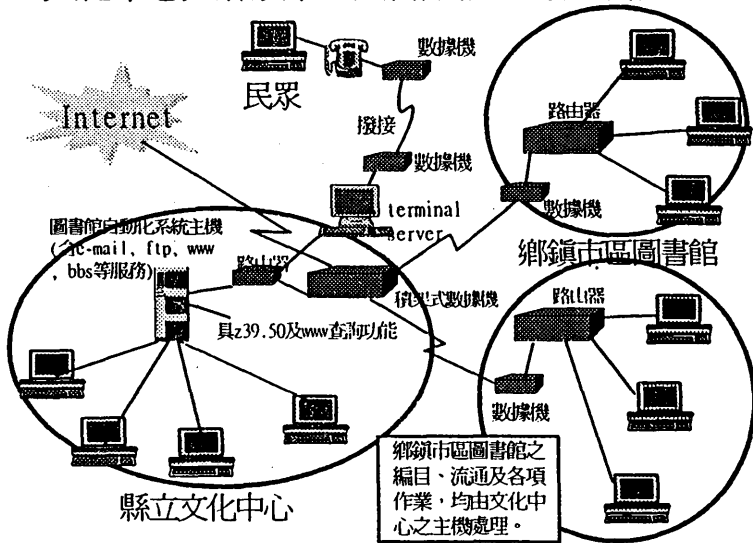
數據機

民眾

Internet

撥接

數據機

路由器

圖書館自動化系統主機 (含e-mail, ftp, www, bbs等服務)

terminal server

數據機

鄉鎮市區圖書館

路由器

積架式數據機

路由器

具z39.50及www查詢功能

數據機

鄉鎮市區圖書館之編目、流通及各項作業，均由文化中心之主機處理。

縣立文化中心